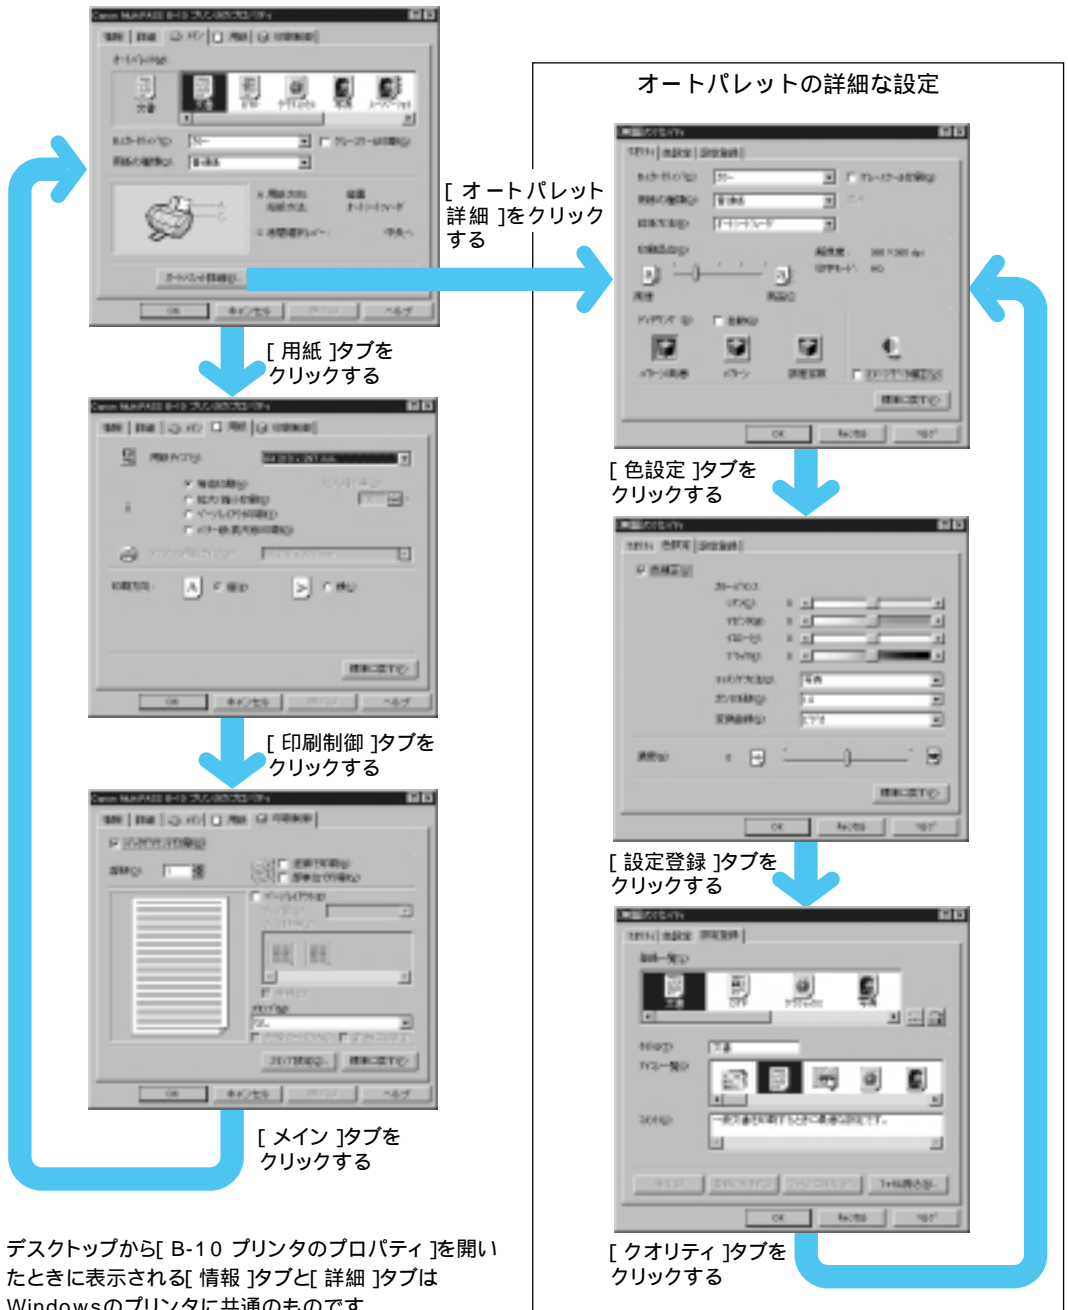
オートパレットの詳細な設定

[ オートパレット詳細 ]をクリックする

[ 用紙 ]タブをクリックする

[ 印刷制御 ]タブをクリックする

[ メイン ]タブをクリックする

[ 色設定 ]タブをクリックする

[ 設定登録 ]タブをクリックする

[ クオリティ ]タブをクリックする

デスクトップから[ B-10 プリンタのプロパティ ]を開いたときに表示される[ 情報 ]タブと[ 詳細 ]タブはWindowsのプリンタに共通のものです。